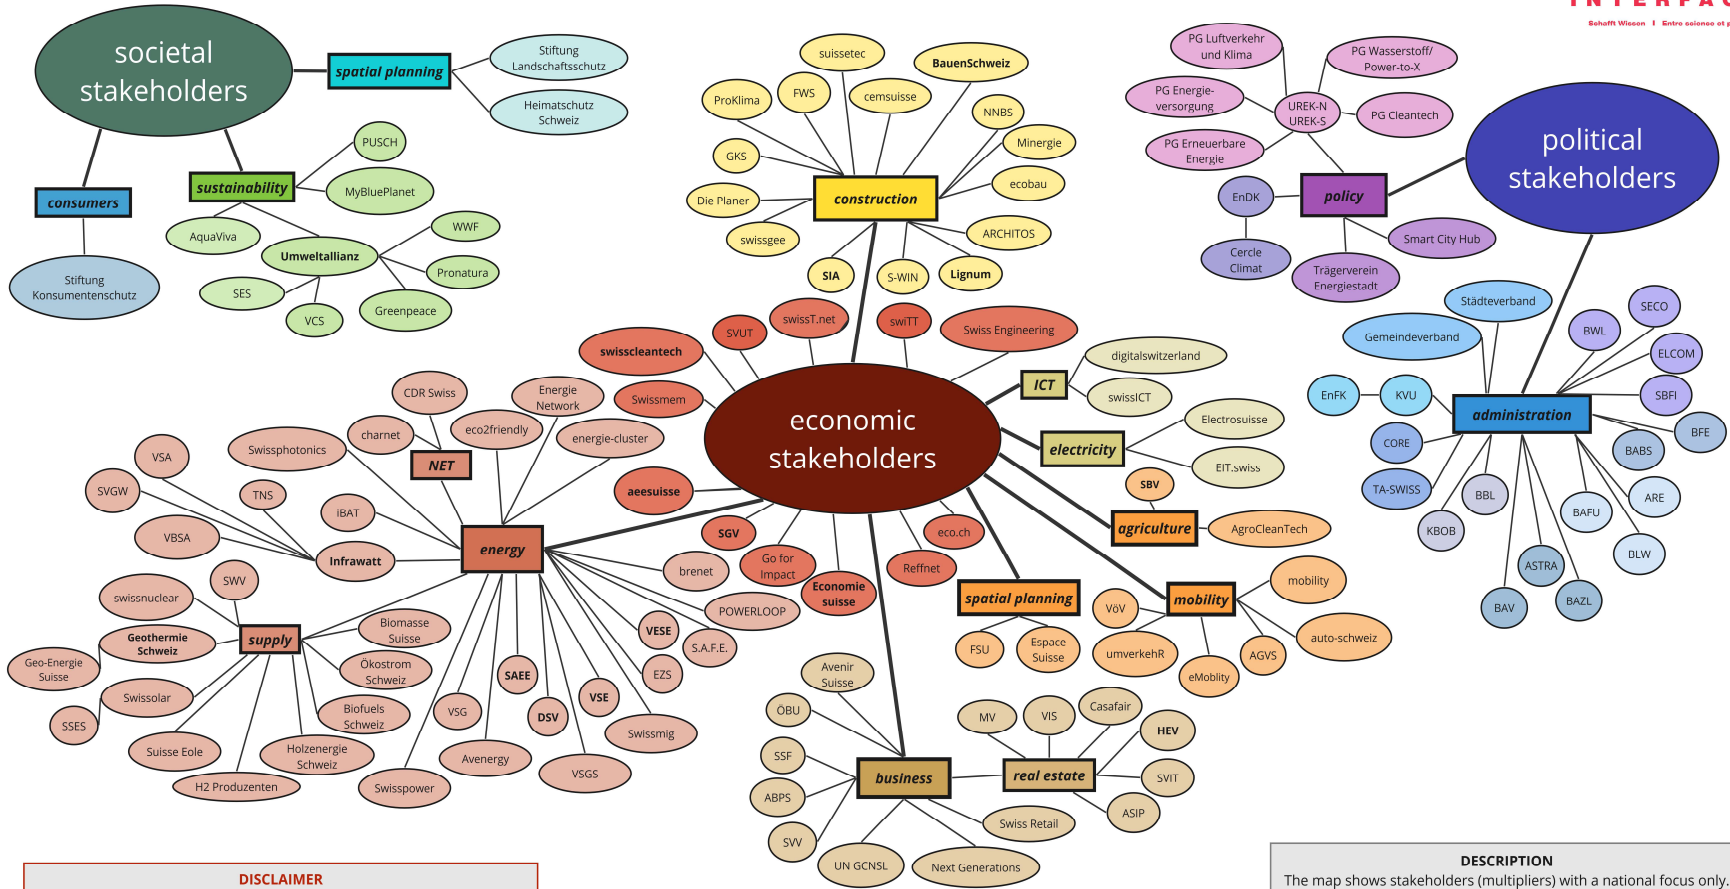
I N T E R F A C

Schafft Wissen | Entre science et p

societal stakeholders

spatial planning

Stiftung Landschaftsschutz

Heimatschutz Schweiz

consumers

Stiftung Konsumentenschutz

sustainability

PUSCH

MyBluePlanet

AquaViva

Umweltallianz

WWF

Pronatura

SES

VCS

Greenpeace

suissetec

BauenSchweiz

FWS

cemsuisse

ProKlima

NNBS

Minergie

GKS

ecobau

Die Planer

construction

swissgee

ARCHITOS

SIA

S-WIN

Lignum

PG Luftverkehr und Klima

PG Wasserstoff/ Power-to-X

PG Energie-versorgung

UREK-N UREK-S

PG Cleantech

PG Erneuerbare Energie

EnDK

policy

political stakeholders

Smart City Hub

Cercle Climat

Trägerverein Energiestadt

Städteverband

SECO

Gemeindeverband

RWL

ELCOM

EnFK

KVU

SBFI

administration

BFE

CORE

BABS

TA-SWISS

BBL

ARE

KBOB

BAFU

DLW

ASTRA

BAV

BAZL

swisscleantech

SVUT

swissT.net

swiTT

Swiss Engineering

digitalswitzerland

CDR Swiss

Energie Network

ICT

swissICT

Swissmem

economic stakeholders

charnet

eco2friendly

energie-cluster

Electrosuisse

electricity

EIT.swiss

Swissphotonics

NET

VSA

aeesuisse

SBV

SVGW

TNS

iBAT

agriculture

AgroCleanTech

VBSA

Infrawatt

energy

SGV

eco.ch

Go for Impact

brenet

Reffnet

SWV

Economie suisse

swissnuclear

supply

POWERLOOP

spatial planning

mobility

mobility

VöV

Biomasse Suisse

VESE

Geothermie Schweiz

S.A.F.E.

FSU

Espace Suisse

umverkehR

auto-schweiz

Geo-Energie Suisse

Ökostrom Schweiz

EZS

AGVS

Swissolar

eMobility

Biofuels Schweiz

VSG

SAEE

VSE

Avenir Suisse

SSES

DSV

ÖBU

Swissmig

MV

VIS

Casafair

Suisse Eole

Holzenergie Schweiz

Avenergy

HEV

SSF

VSGS

H2 Produzenten

Swisspower

business

real estate

SVIT

ABPS

Swiss Retail

ASIP

SVV

UN GCNSL

Next Generations

DISCLAIMER

DESCRIPTION

The map shows stakeholders (multipliers) with a national focus only.